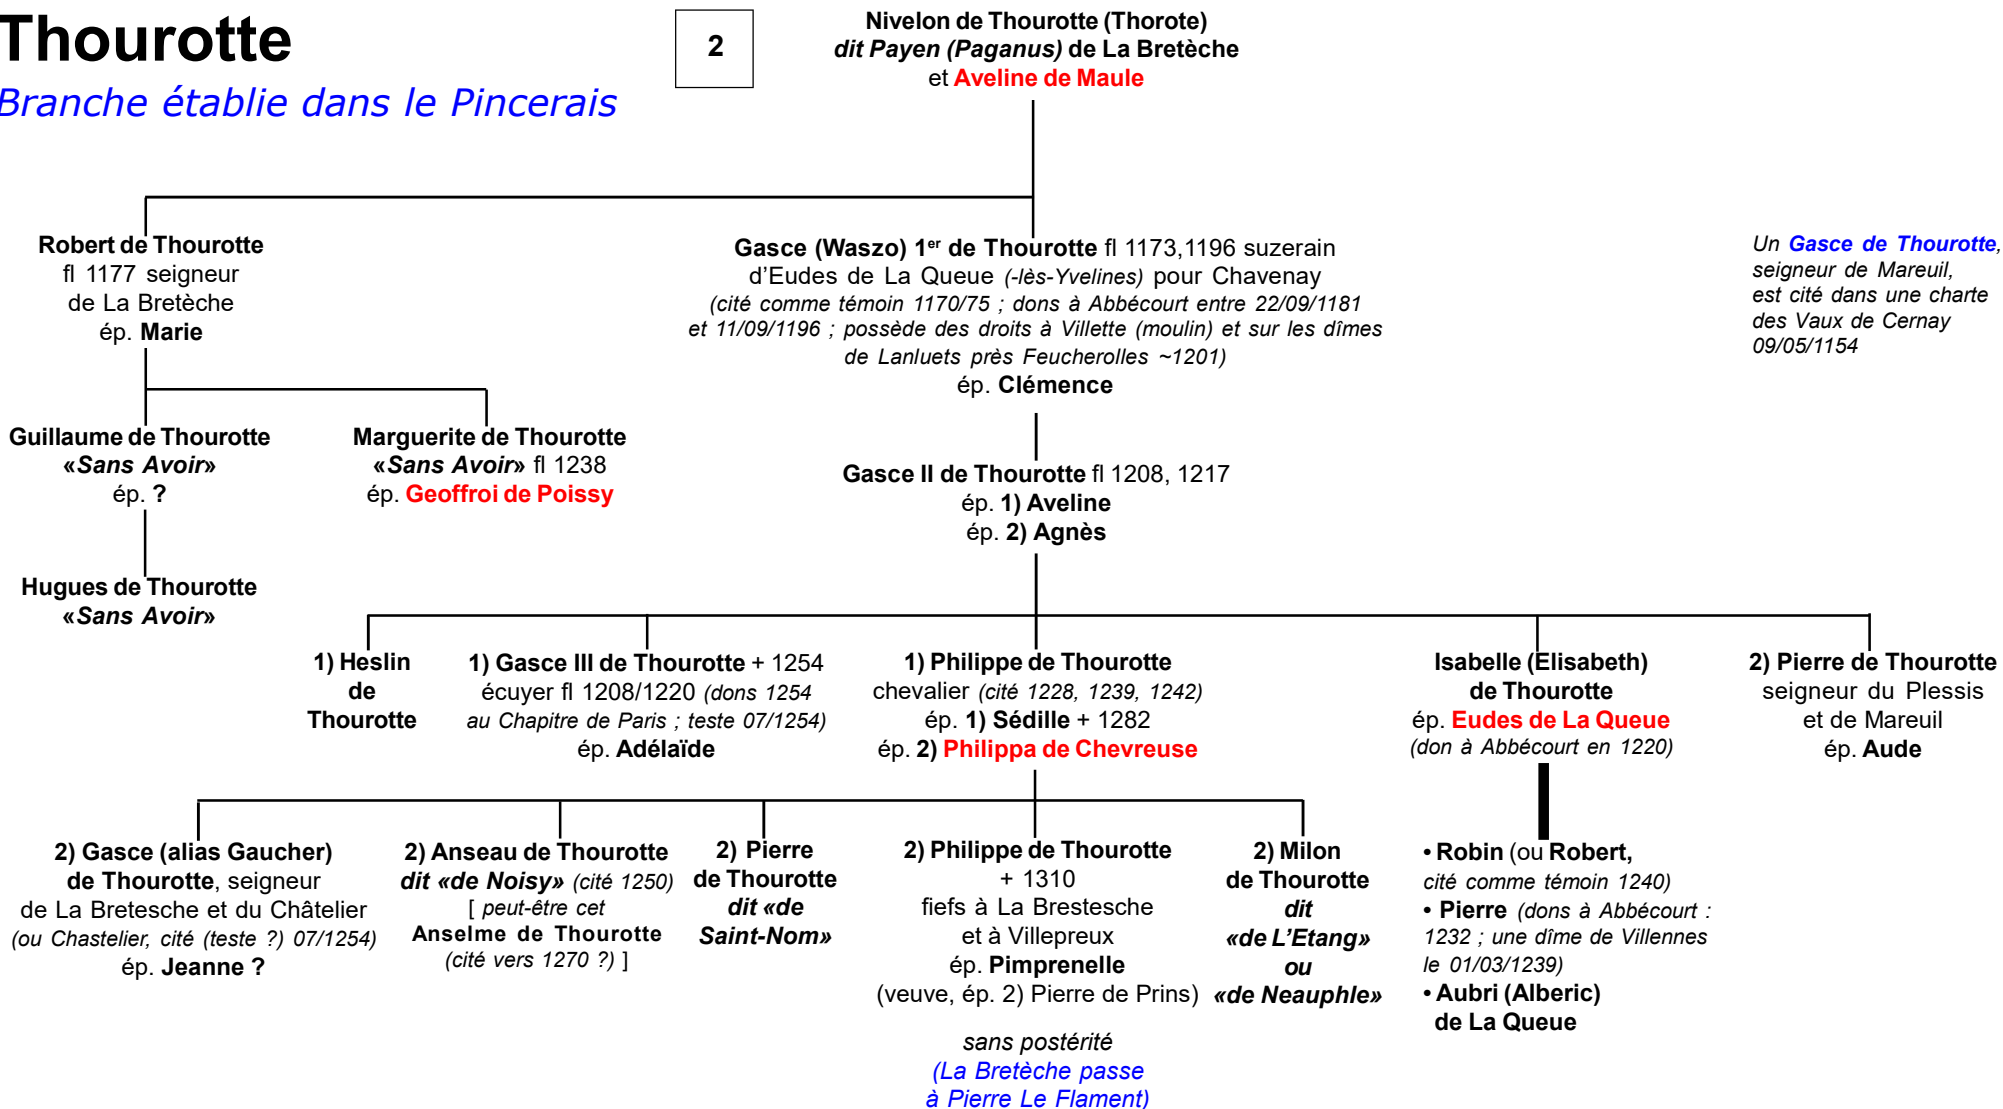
Thourotte
Branche établie dans le Pincerais

2

Nivelon de Thourotte (Thorote) dit Payen (Paganus) de La Bretèche et Aveline de Maule

Robert de Thourotte fl 1177 seigneur de La Bretèche ép. Marie

Gasce (Waszo) 1$^{er}$ de Thourotte fl 1173,1196 suzerain d'Eudes de La Queue (-lès-Yvelines) pour Chavenay (cité comme témoin 1170/75 ; dons à Abbécourt entre 22/09/1181 et 11/09/1196 ; possède des droits à Villette (moulin) et sur les dîmes de Lanluets près Feucherolles ~1201) ép. Clémence

Un Gasce de Thourotte, seigneur de Mareuil, est cité dans une charte des Vaux de Cernay 09/05/1154

Guillaume de Thourotte «Sans Avoir» ép. ?

Marguerite de Thourotte «Sans Avoir» fl 1238 ép. Geoffroi de Poissy

Gasce II de Thourotte fl 1208, 1217 ép. 1) Aveline ép. 2) Agnès

Hugues de Thourotte «Sans Avoir»

1) Heslin de Thourotte

1) Gasce III de Thourotte + 1254 écuyer fl 1208/1220 (dons 1254 au Chapitre de Paris ; teste 07/1254) ép. Adélaïde

1) Philippe de Thourotte chevalier (cité 1228, 1239, 1242) ép. 1) Sédille + 1282 ép. 2) Philippa de Chevreuse

Isabelle (Elisabeth) de Thourotte ép. Eudes de La Queue (don à Abbécourt en 1220)

2) Pierre de Thourotte seigneur du Plessis et de Mareuil ép. Aude

2) Gasce (alias Gaucher) de Thourotte, seigneur de La Bretesche et du Châtelier (ou Chastelier, cité (teste ?) 07/1254) ép. Jeanne ?

2) Anseau de Thourotte dit «de Noisy» (cité 1250) [ peut-être cet Anselme de Thourotte (cité vers 1270 ?) ]

2) Pierre de Thourotte dit «de Saint-Nom»

2) Philippe de Thourotte + 1310 fiefs à La Brestesche et à Villepreux ép. Pimprenelle (veuve, ép. 2) Pierre de Prins)

sans postérité
(La Bretèche passe à Pierre Le Flament)

2) Milon de Thourotte dit «de L'Etang» ou «de Neauphle»

• Robin (ou Robert, cité comme témoin 1240)
• Pierre (dons à Abbécourt : 1232 ; une dîme de Villennes le 01/03/1239)
• Aubri (Alberic) de La Queue